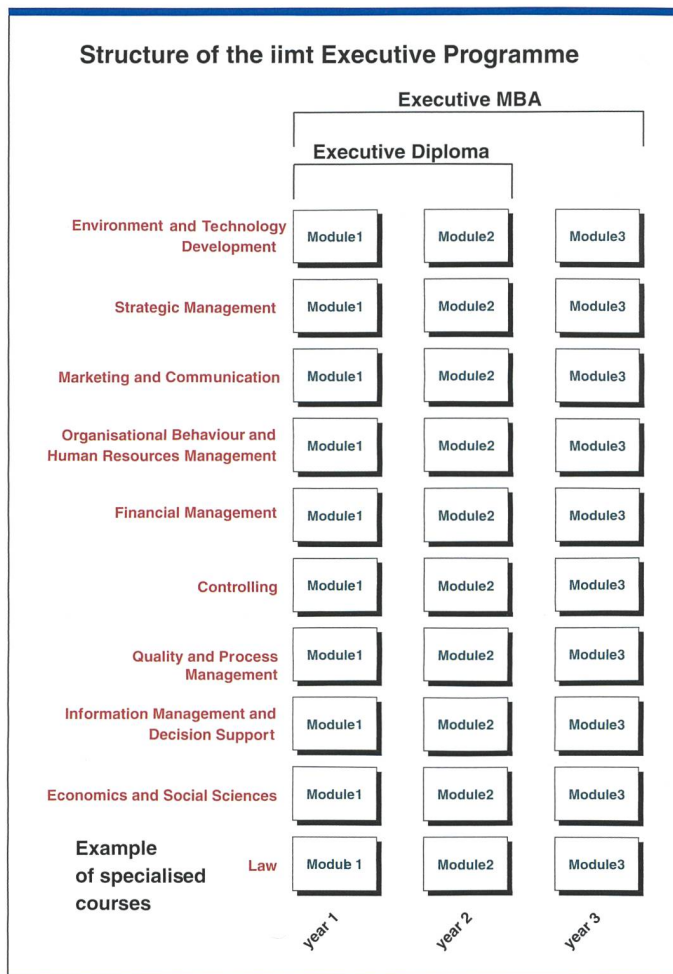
Structure of the iimt Executive Programme

Executive MBA

Executive Diploma

| | | | |
|---|---|---|---|
| Environment and Technology Development | Module1 | Module2 | Module3 |
| Strategic Management | Module1 | Module2 | Module3 |
| Marketing and Communication | Module1 | Module2 | Module3 |
| Organisational Behaviour and Human Resources Management | Module1 | Module2 | Module3 |
| Financial Management | Module1 | Module2 | Module3 |
| Controlling | Module1 | Module2 | Module3 |
| Quality and Process Management | Module1 | Module2 | Module3 |
| Information Management and Decision Support | Module1 | Module2 | Module3 |
| Economics and Social Sciences | Module1 | Module2 | Module3 |
| Law | Module 1 | Module2 | Module3 |

Example of specialised courses

year 1 year 2 year 3